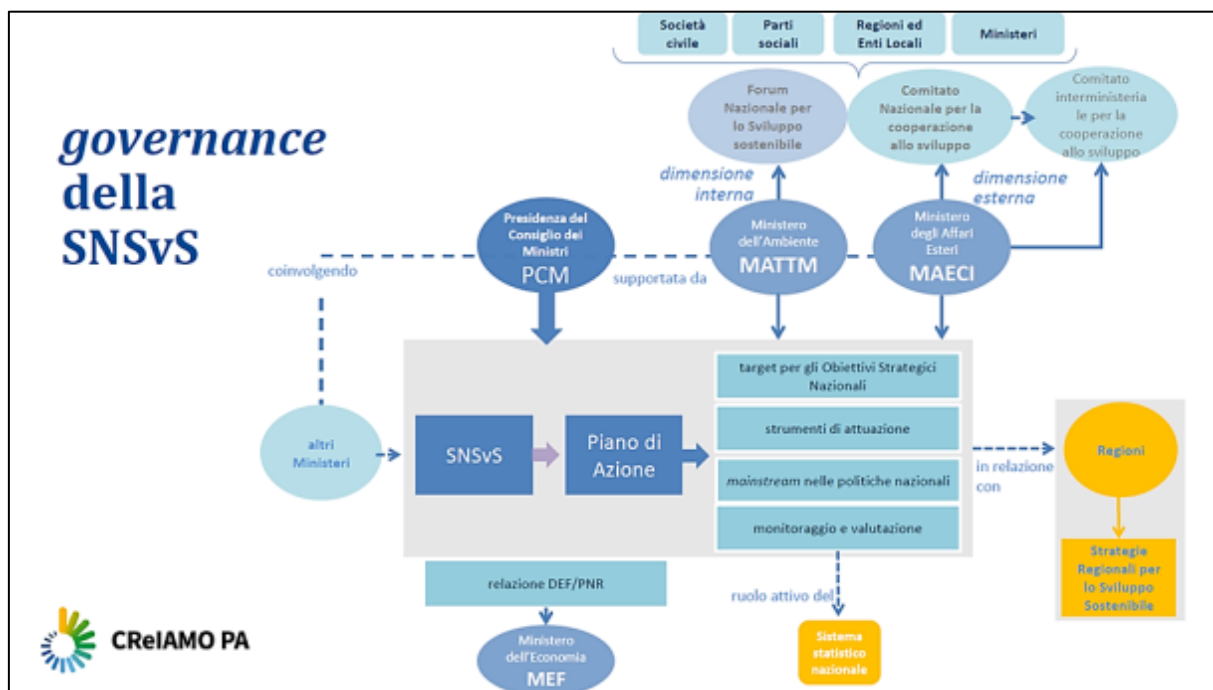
Società civile

Parti sociali

Regioni ed Enti Locali

Ministeri

Forum Nazionale per lo Sviluppo sostenibile

Comitato Nazionale per la cooperazione allo sviluppo

Comitato interministeriale per la cooperazione allo sviluppo

governance della SNSvS

dimensione interna

dimensione esterna

Presidenza del Consiglio dei Ministri PCM

Ministero dell'Ambiente MATTM

Ministero degli Affari Esteri MAECI

coinvolgendo

supportata da

target per gli Obiettivi Strategici Nazionali

strumenti di attuazione

mainstream nelle politiche nazionali

monitoraggio e valutazione

altri Ministeri

SNSvS

Piano di Azione

in relazione con

Regioni

Strategie Regionali per lo Sviluppo Sostenibile

relazione DEF/PNR

ruolo attivo del

Sistema statistico nazionale

Ministero dell'Economia MEF

CReIAMO PA